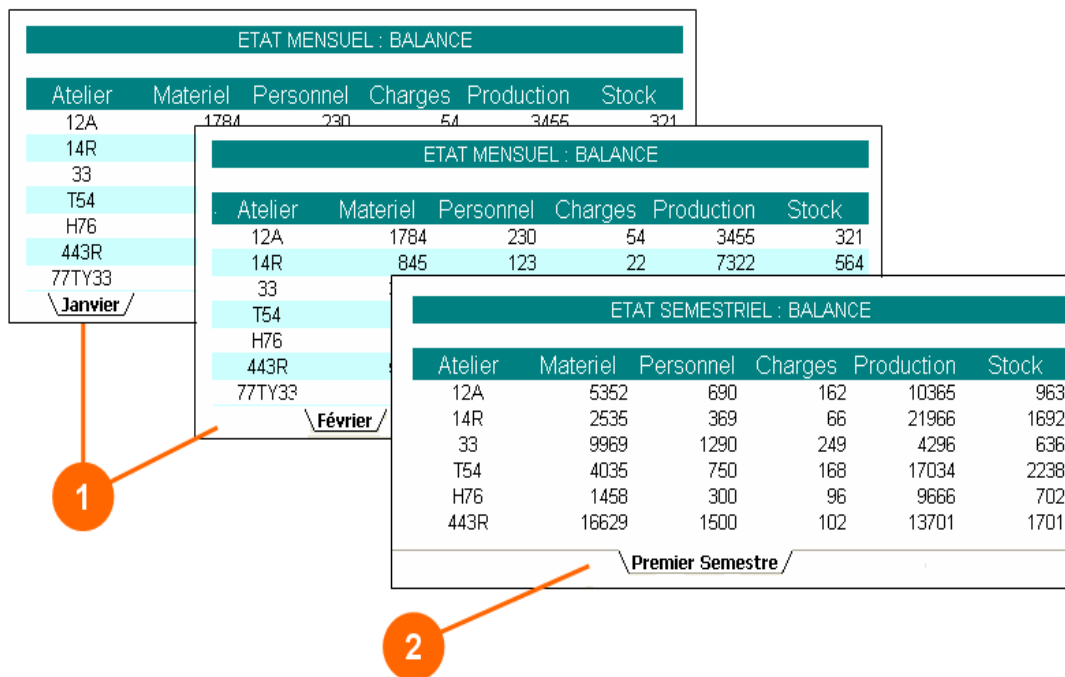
ETAT MENSUEL : BALANCE

| Atelier | Materiel | Personnel | Charges | Production | Stock |
|---|---|---|---|---|---|
| 12A | 1784 | 230 | 54 | 3455 | 321 |
| 14R | | | | | |
| 33 | | | | | |
| T54 | | | | | |
| H76 | | | | | |
| 443R | | | | | |
| 77TY33 | | | | | |

Janvier

ETAT MENSUEL : BALANCE

| Atelier | Materiel | Personnel | Charges | Production | Stock |
|---|---|---|---|---|---|
| 12A | 1784 | 230 | 54 | 3455 | 321 |
| 14R | 845 | 123 | 22 | 7322 | 564 |
| 33 | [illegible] | | | | |
| T54 | | | | | |
| H76 | | | | | |
| 443R | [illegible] | | | | |
| 77TY33 | | | | | |

Février

ETAT SEMESTRIEL : BALANCE

| Atelier | Materiel | Personnel | Charges | Production | Stock |
|---|---|---|---|---|---|
| 12A | 5352 | 690 | 162 | 10365 | 963 |
| 14R | 2535 | 369 | 66 | 21966 | 1692 |
| 33 | 9969 | 1290 | 249 | 4296 | 636 |
| T54 | 4035 | 750 | 168 | 17034 | 2238 |
| H76 | 1458 | 300 | 96 | 9666 | 702 |
| 443R | 16629 | 1500 | 102 | 13701 | 1701 |

Premier Semestre

1

2